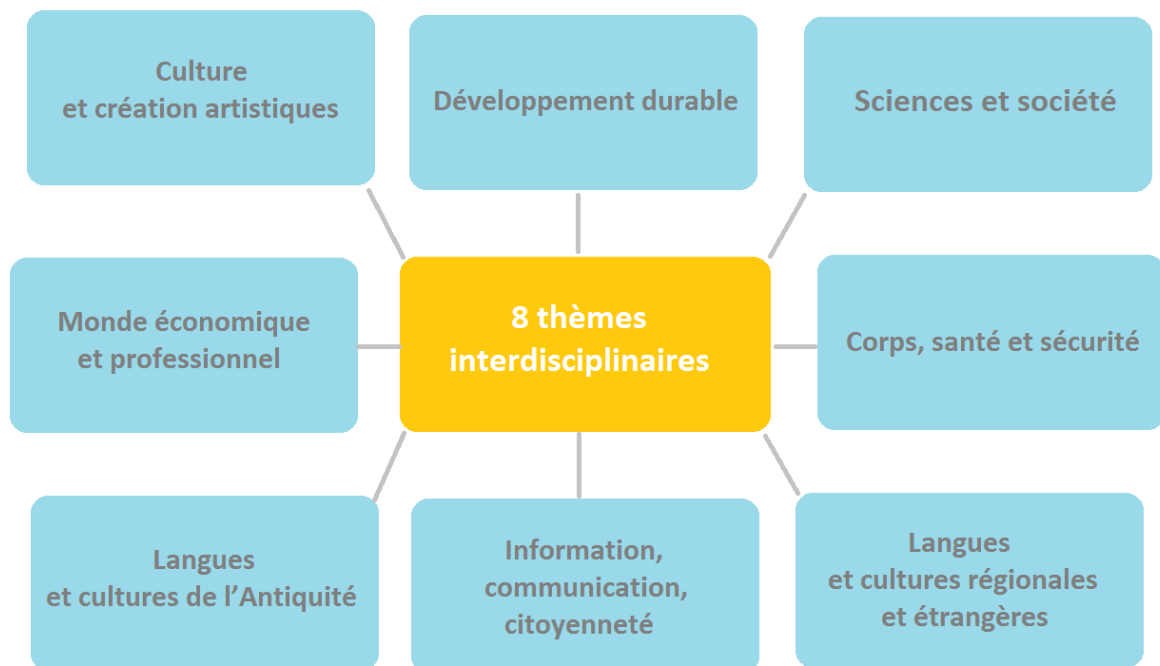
Culture et création artistiques

Développement durable

Sciences et société

Monde économique et professionnel

8 thèmes interdisciplinaires

Corps, santé et sécurité

Langues et cultures de l'Antiquité

Information, communication, citoyenneté

Langues et cultures régionales et étrangères